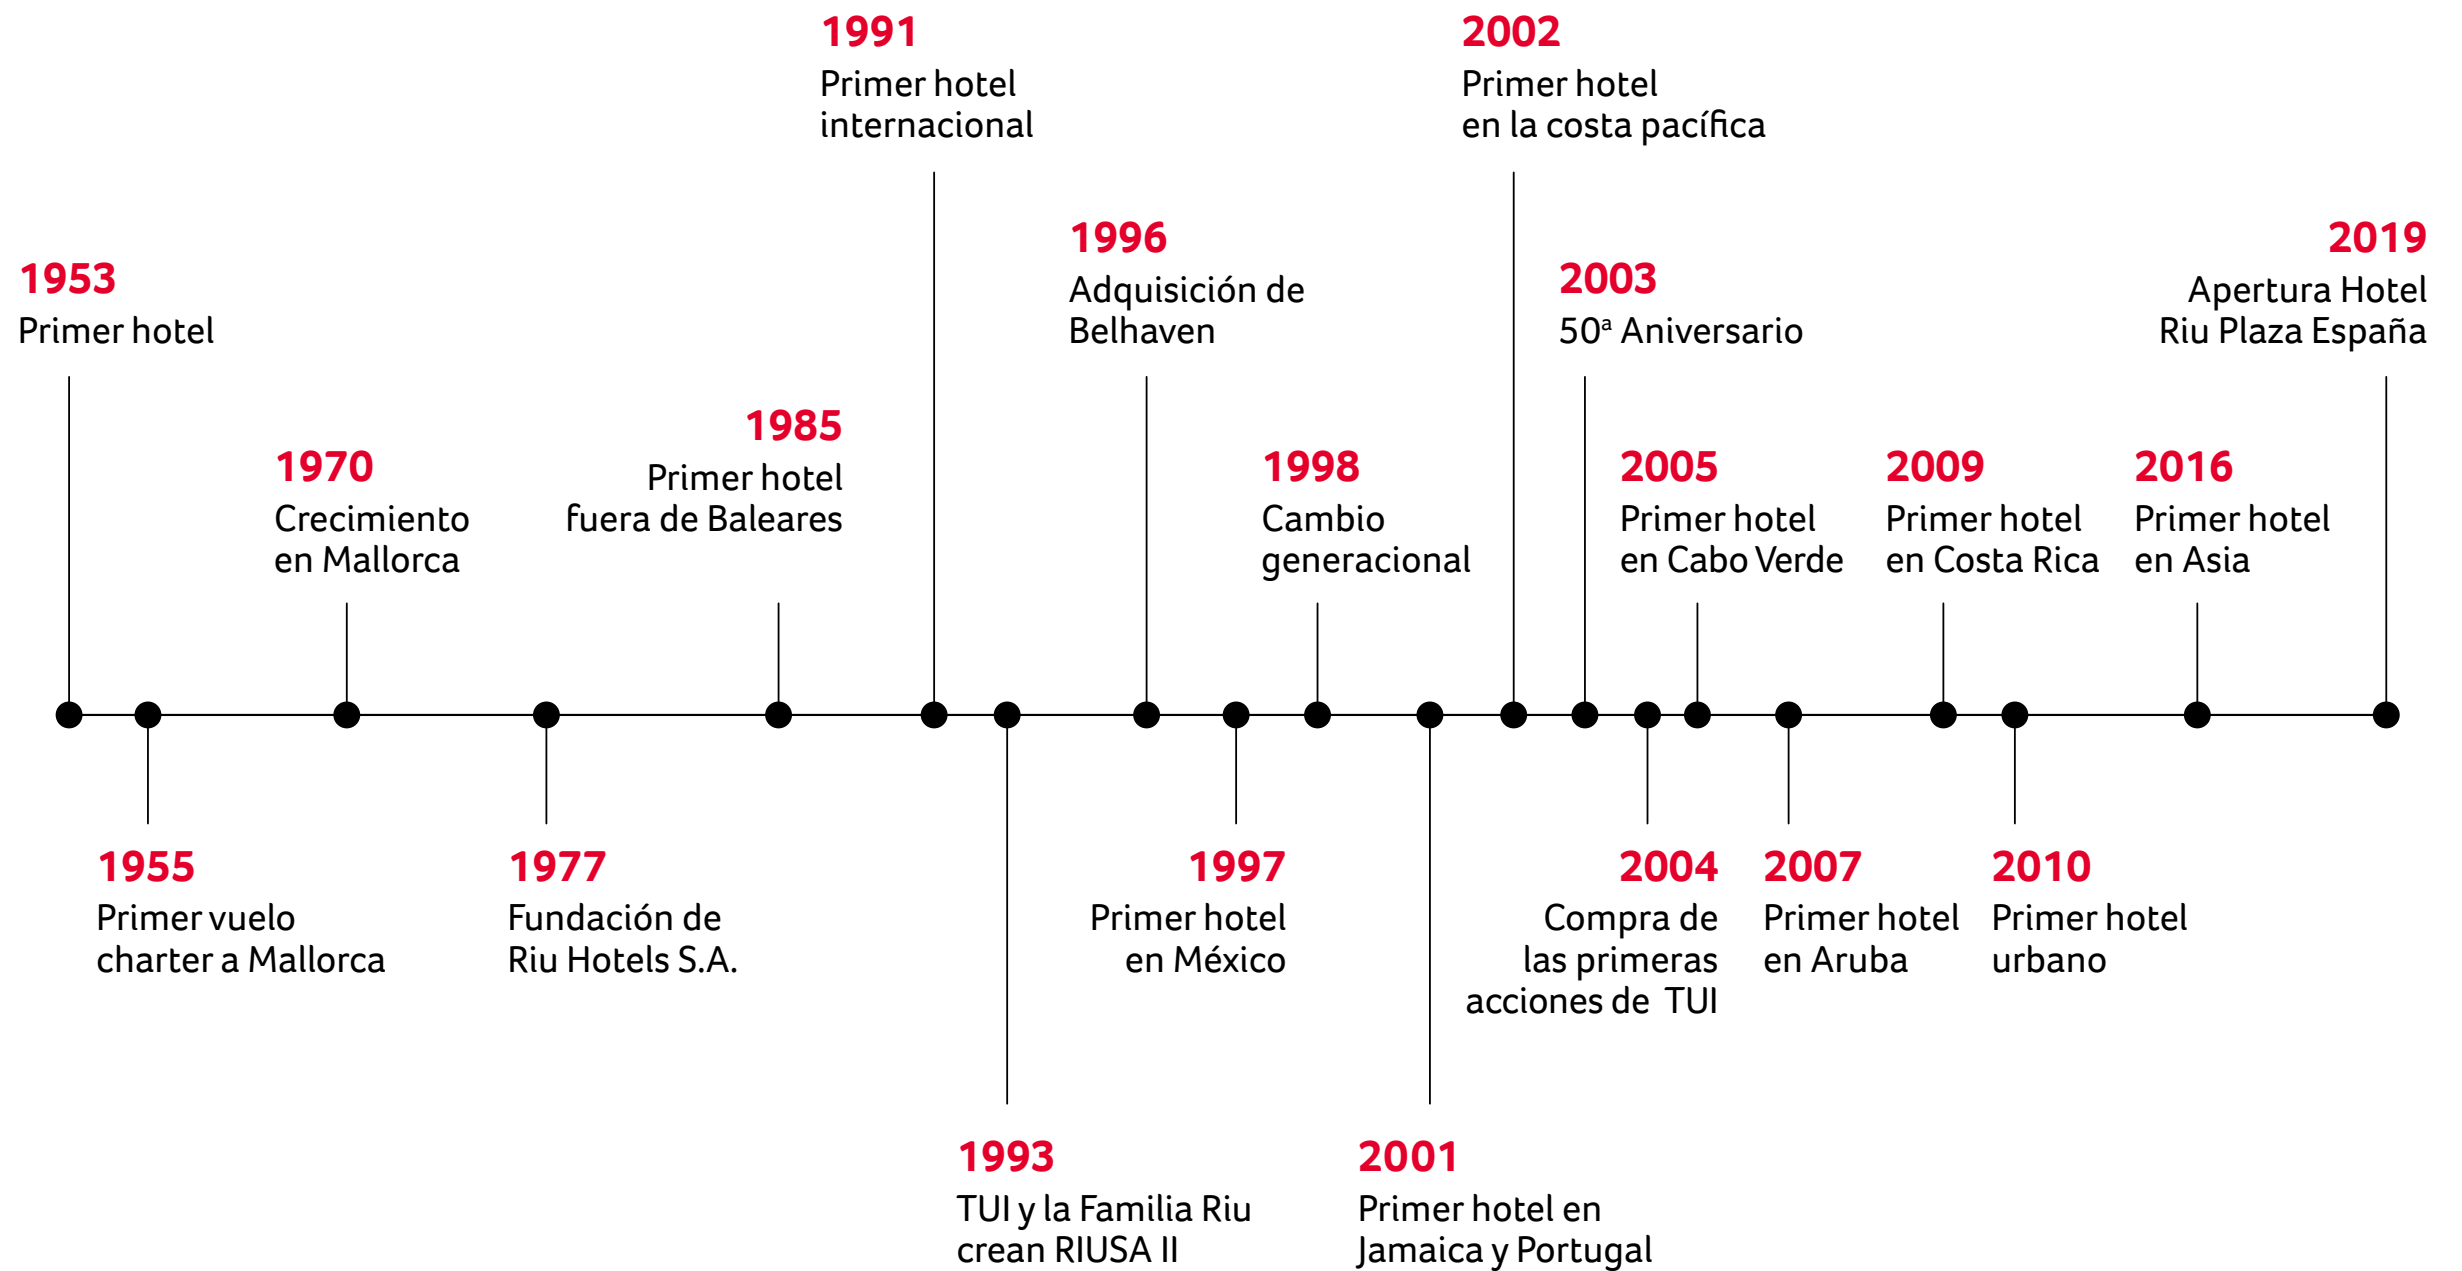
1991
Primer hotel internacional

2002
Primer hotel en la costa pacífica

1953
Primer hotel

1996
Adquisición de Belhaven

2003
50ª Aniversario

2019
Apertura Hotel Riu Plaza España

1985
Primer hotel fuera de Baleares

1970
Crecimiento en Mallorca

1998
Cambio generacional

2005
Primer hotel en Cabo Verde

2009
Primer hotel en Costa Rica

2016
Primer hotel en Asia

1955
Primer vuelo charter a Mallorca

1977
Fundación de Riu Hotels S.A.

1997
Primer hotel en México

2004
Compra de las primeras acciones de TUI

2007
Primer hotel en Aruba

2010
Primer hotel urbano

1993
TUI y la Familia Riu crean RIUSA II

2001
Primer hotel en Jamaica y Portugal